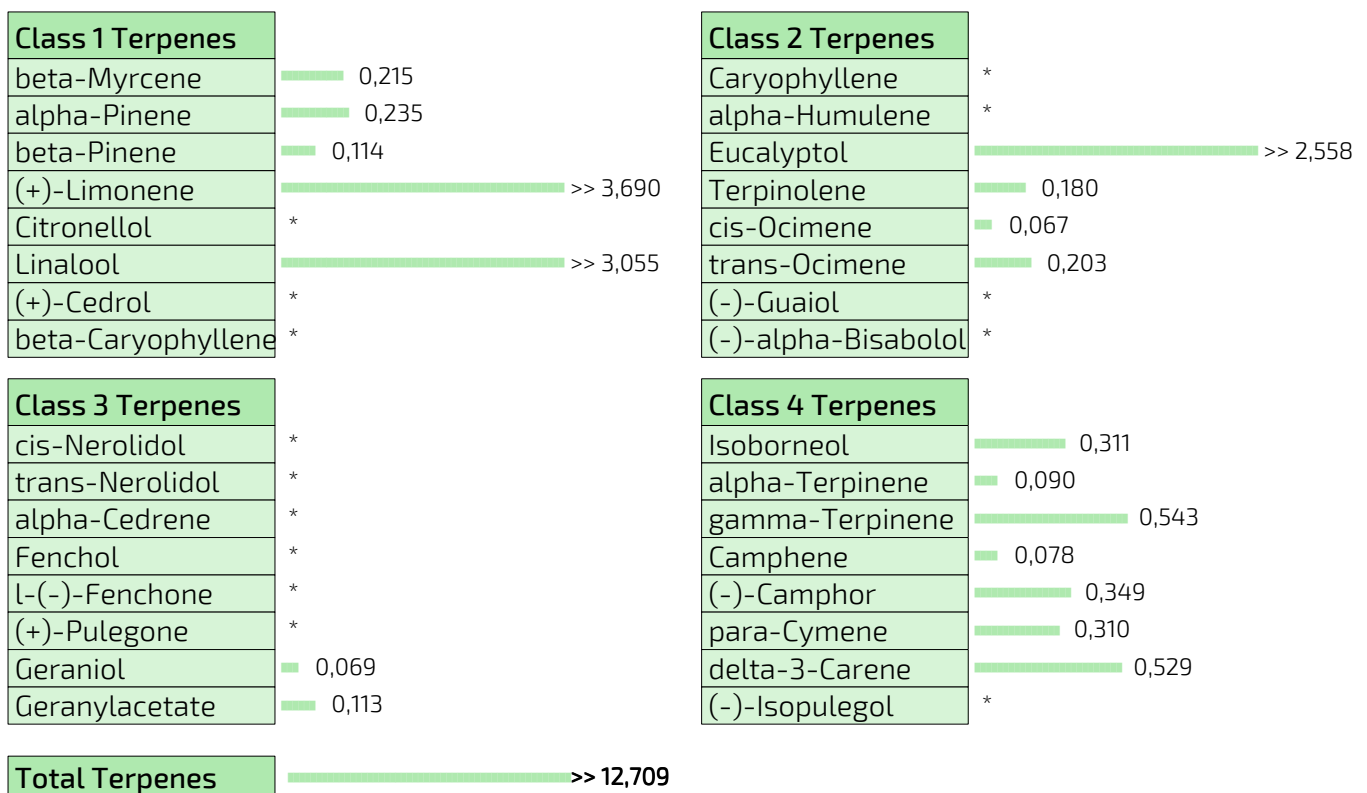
| Class 1 Terpenes | |
|---|---|
| beta-Myrcene | 0,215 |
| alpha-Pinene | 0,235 |
| beta-Pinene | 0,114 |
| (+)-Limonene | >> 3,690 |
| Citronellol | * |
| Linalool | >> 3,055 |
| (+)-Cedrol | * |
| beta-Caryophyllene | * |

| Class 2 Terpenes | |
|---|---|
| Caryophyllene | * |
| alpha-Humulene | * |
| Eucalyptol | >> 2,558 |
| Terpinolene | 0,180 |
| cis-Ocimene | 0,067 |
| trans-Ocimene | 0,203 |
| (-)-Guaiol | * |
| (-)-alpha-Bisabolol | * |

| Class 3 Terpenes | |
|---|---|
| cis-Nerolidol | * |
| trans-Nerolidol | * |
| alpha-Cedrene | * |
| Fenchol | * |
| l-(-)-Fenchone | * |
| (+)-Pulegone | * |
| Geraniol | 0,069 |
| Geranylacetate | 0,113 |

| Class 4 Terpenes | |
|---|---|
| Isoborneol | 0,311 |
| alpha-Terpinene | 0,090 |
| gamma-Terpinene | 0,543 |
| Camphene | 0,078 |
| (-)-Camphor | 0,349 |
| para-Cymene | 0,310 |
| delta-3-Carene | 0,529 |
| (-)-Isopulegol | * |

Total Terpenes >> 12,709